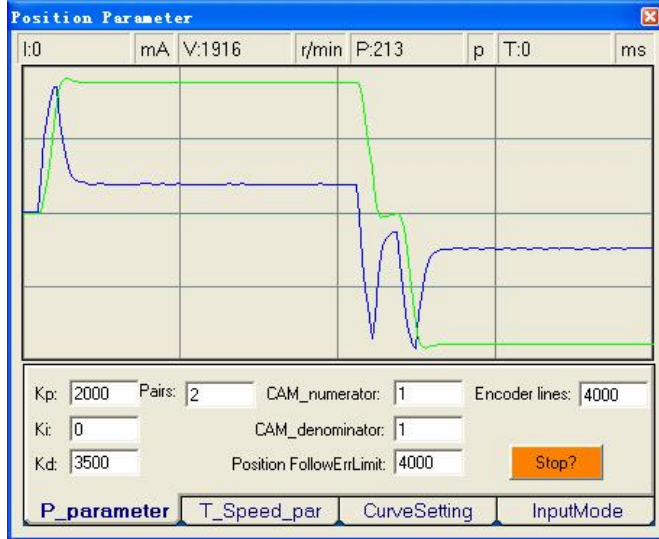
Position Parameter

I:0 mA V:1916 r/min P:213 p T:0 ms

Kp: 2000 Pairs: 2 CAM_numerator: 1 Encoder lines: 4000

Ki: 0 CAM_denominator: 1

Kd: 3500 Position FollowErrLimit: 4000 Stop?

P_parameter T_Speed_par CurveSetting InputMode